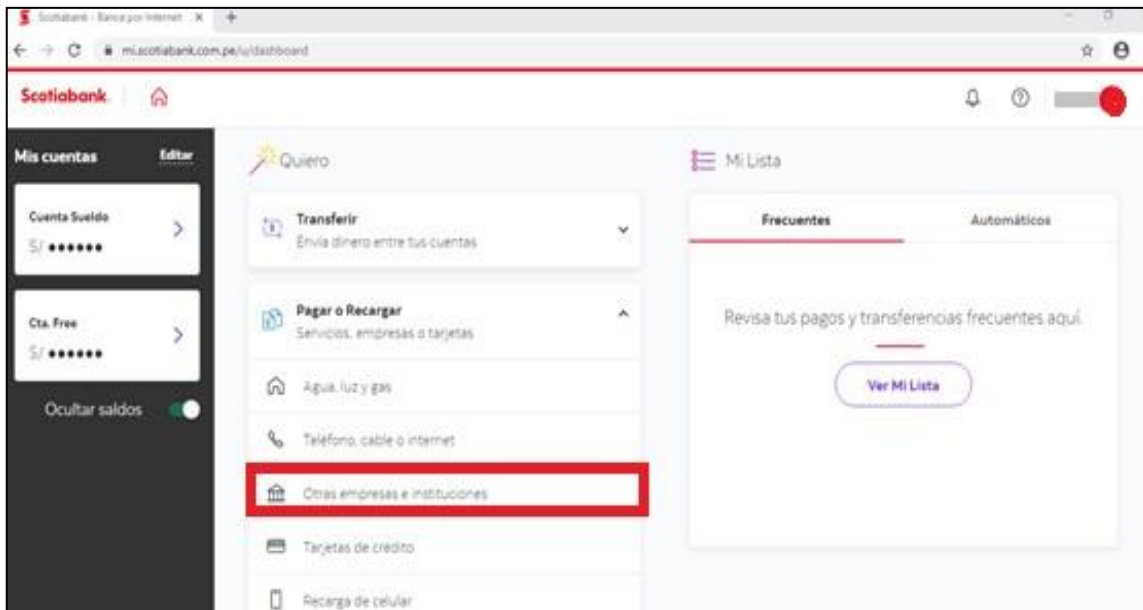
Scotiabank - Banca por Internet ×

mi.scotiabank.com.pe/u/dashboard

Scotiabank

Mis cuentas Editar

Cuenta Sueldo
S/ ••••••

Cta. Free
S/ ••••••

Ocultar saldos

Quiero

Transferir
Envía dinero entre tus cuentas

Pagar o Recargar
Servicios, empresas o tarjetas

Agua, luz y gas

Teléfono, cable o internet

Otras empresas e instituciones

Tarjetas de crédito

Recarga de celular

Mi Lista

Frecuentes

Automáticos

Revisa tus pagos y transferencias frecuentes aquí.

Ver Mi Lista